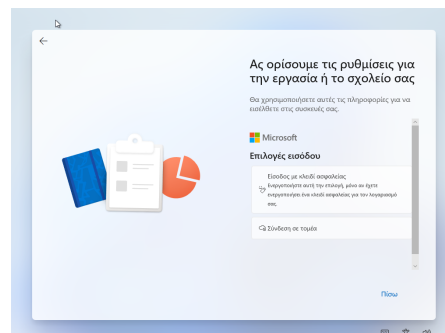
Ας ορίσουμε τις ρυθμίσεις για την εργασία ή το σχολείο σας

Θα χρησιμοποιήσετε αυτές τις πληροφορίες για να εισέλθετε στις συσκευές σας.

Microsoft

Επιλογές εισόδου

Είσοδος με κλειδί ασφαλείας
Ενεργοποιήστε αυτή την επιλογή, μόνο αν έχετε ενεργοποιήσει ένα κλειδί ασφαλείας για τον λογαριασμό σας.

Σύνδεση σε τομέα

Πίσω